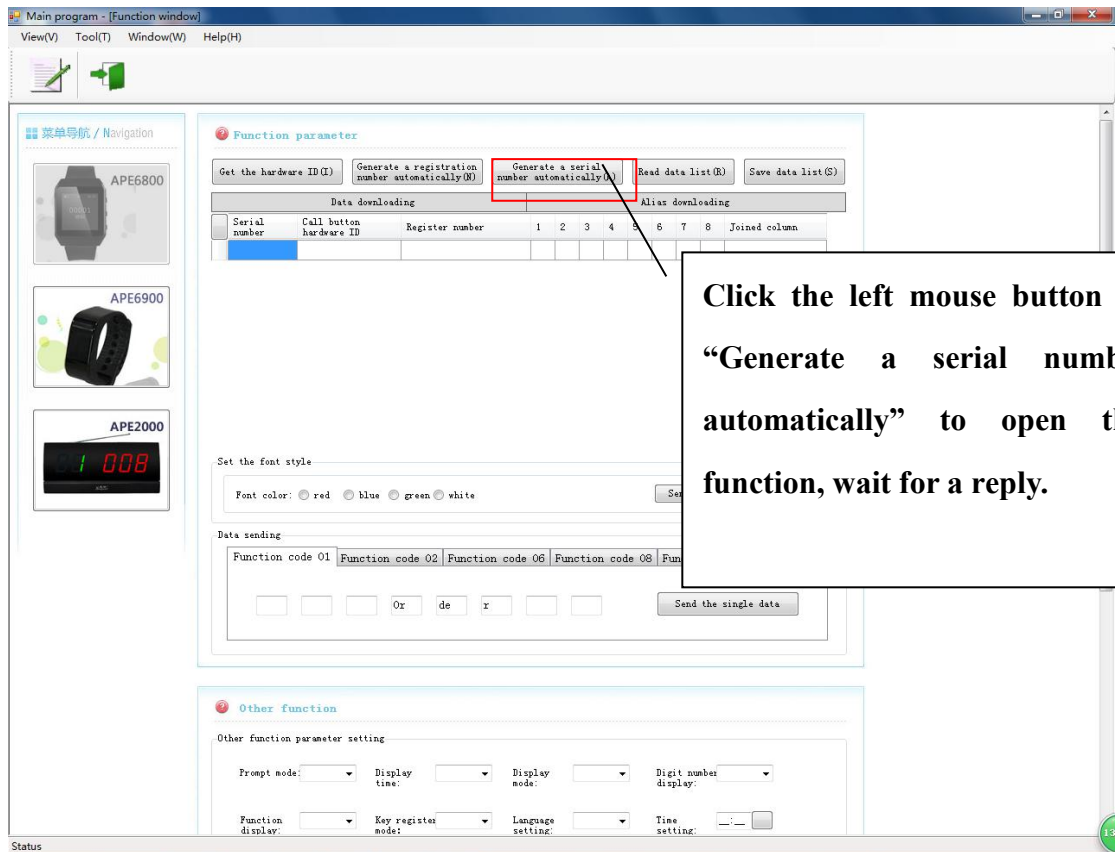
Main program - [Function window]

View(V) Tool(T) Window(W) Help(H)

菜单导航 / Navigation

APE6800

APE6900

APE2000

008

Function parameter

Get the hardware ID(I)

Generate a registration number automatically(N)

Generate a serial number automatically([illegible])

Read data list(R)

Save data list(S)

| Data downloading | | | Alias downloading | | | | | | | | | |
|---|---|---|---|---|---|---|---|---|---|---|---|---|
| Serial number | Call button hardware ID | Register number | 1 | 2 | 3 | 4 | 5 | 6 | 7 | 8 | Joined column |

Click the left mouse button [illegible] "Generate a serial numb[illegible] automatically" to open th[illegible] function, wait for a reply.

Set the font style

Font color: red blue green white

Se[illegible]

Data sending

Function code 01 | Function code 02 | Function code 06 | Function code 08 | Fun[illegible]

Or de r

Send the single data

Other function

Other function parameter setting

Prompt mode:

Display time:

Display mode:

Digit number display:

Function display:

Key register mode:

Language setting:

Time setting:

Status